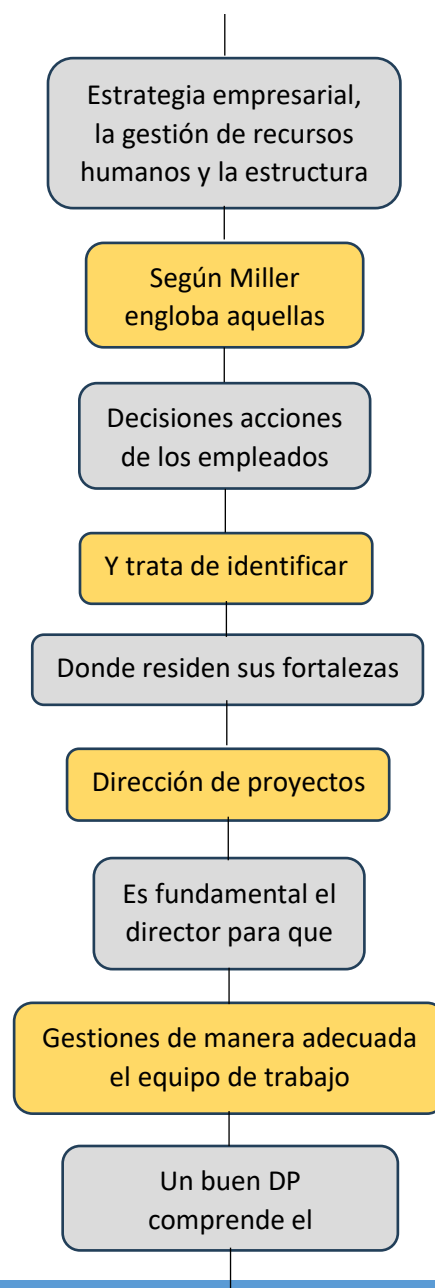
Estrategia empresarial, la gestión de recursos humanos y la estructura

Según Miller engloba aquellas

Decisiones acciones de los empleados

Y trata de identificar

Donde residen sus fortalezas

Dirección de proyectos

Es fundamental el director para que

Gestiones de manera adecuada el equipo de trabajo

Un buen DP comprende el